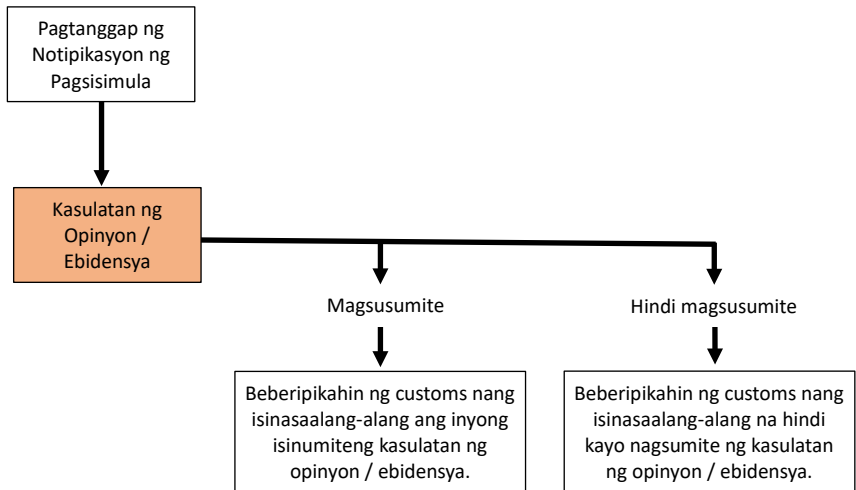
Pagtanggap ng Notipikasyon ng Pagsisimula

Kasulatan ng Opinyon / Ebidensya

Magsusumite

Hindi magsusumite

Beberipikahin ng customs nang isinasaalang-alang ang inyong isinumiteng kasulatan ng opinyon / ebidensya.

Beberipikahin ng customs nang isinasaalang-alang na hindi kayo nagsumite ng kasulatan ng opinyon / ebidensya.